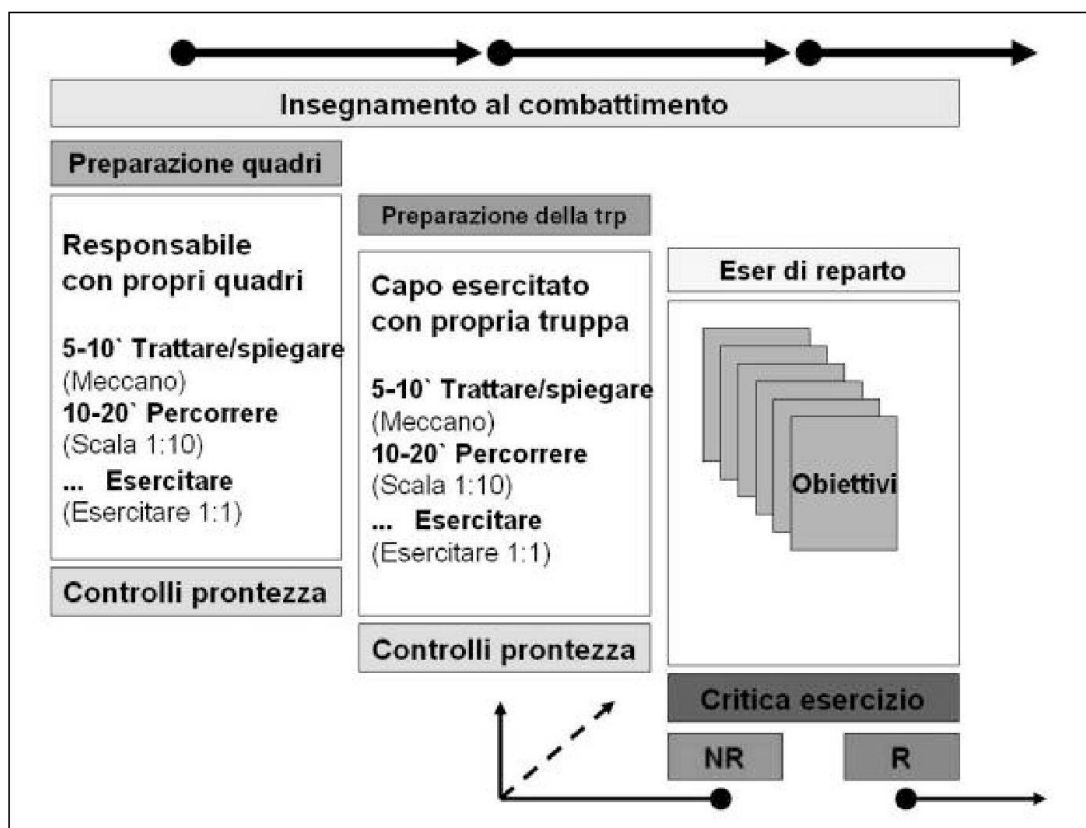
Insegnamento al combattimento

Preparazione quadri

Responsabile con propri quadri

5-10` Trattare/spiegare
(Meccano)
10-20` Percorrere
(Scala 1:10)
... Esercitare
(Esercitare 1:1)

Controlli prontezza

Preparazione della trp

Capo esercitato con propria truppa

5-10` Trattare/spiegare
(Meccano)
10-20` Percorrere
(Scala 1:10)
... Esercitare
(Esercitare 1:1)

Controlli prontezza

Eser di reparto

Obiettivi

Critica esercizio

NR

R